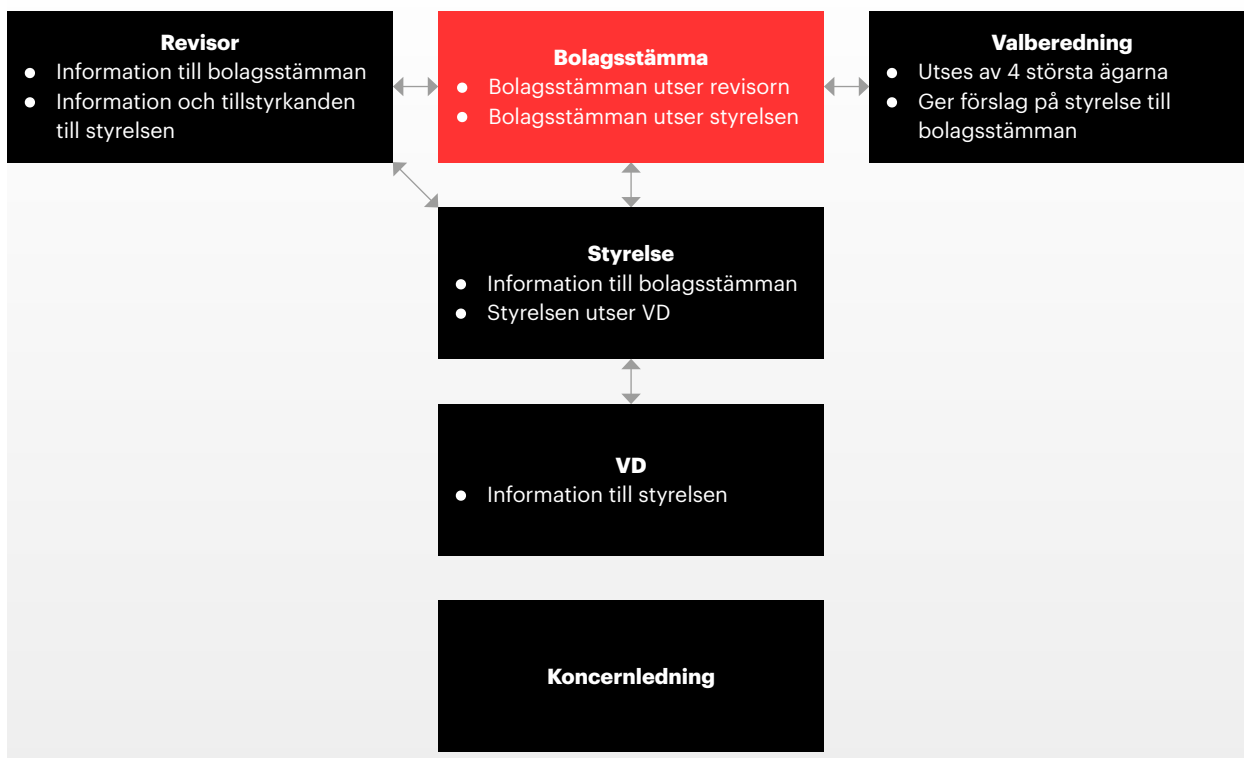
Revisor
- Information till bolagsstämman
- Information och tillstyrkanden till styrelsen

Bolagsstämma
- Bolagsstämman utser revisorn
- Bolagsstämman utser styrelsen

Valberedning
- Utses av 4 största ägarna
- Ger förslag på styrelse till bolagsstämman

Styrelse
- Information till bolagsstämman
- Styrelsen utser VD

VD
- Information till styrelsen

Koncernledning